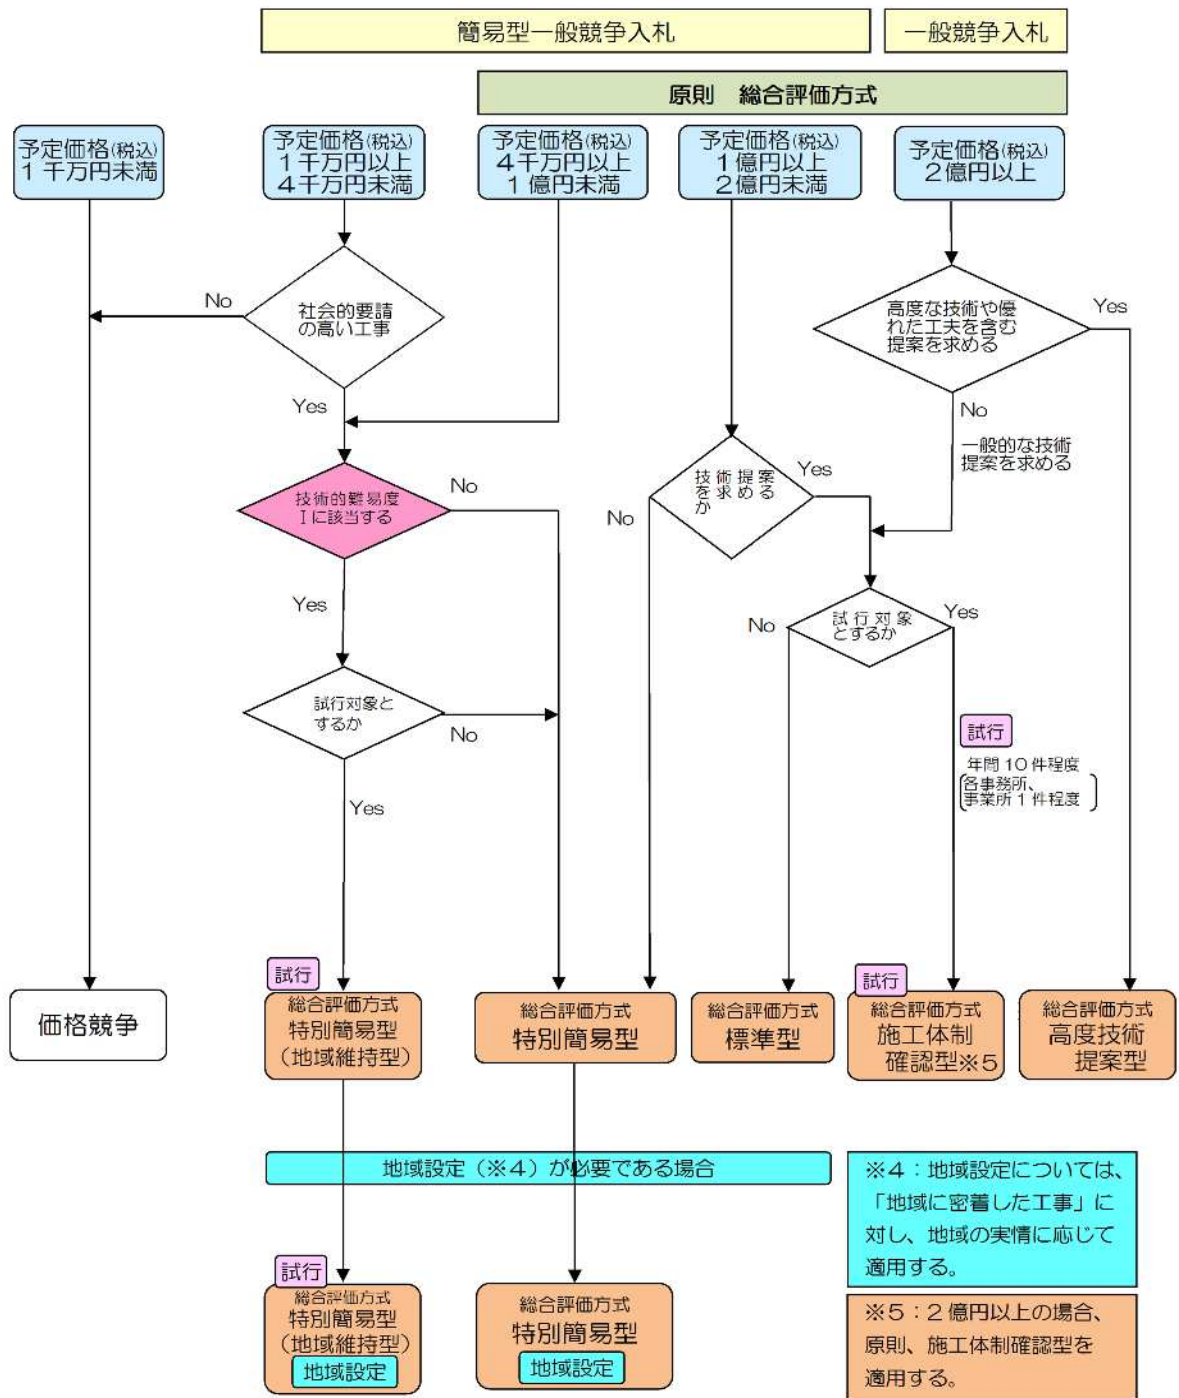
簡易型一般競争入札

一般競争入札

原則　総合評価方式

予定価格(税込)
１千万円未満

予定価格(税込)
１千万円以上
４千万円未満

予定価格(税込)
４千万円以上
１億円未満

予定価格(税込)
１億円以上
２億円未満

予定価格(税込)
２億円以上

社会的要請の高い工事

No

Yes

高度な技術や優れた工夫を含む提案を求める

Yes

No

一般的な技術提案を求める

技術提案を求めるか

Yes

No

技術的難易度Ⅰに該当する

No

Yes

試行対象とするか

No

Yes

試行対象とするか

No

Yes

試行

年間１０件程度
（各事務所、事業所１件程度）

価格競争

試行

総合評価方式
特別簡易型
（地域維持型）

総合評価方式
特別簡易型

総合評価方式
標準型

試行

総合評価方式
施工体制
確認型※５

総合評価方式
高度技術
提案型

地域設定（※４）が必要である場合

※４：地域設定については、「地域に密着した工事」に対し、地域の実情に応じて適用する。

試行

総合評価方式
特別簡易型
（地域維持型）
地域設定

総合評価方式
特別簡易型
地域設定

※５：２億円以上の場合、原則、施工体制確認型を適用する。